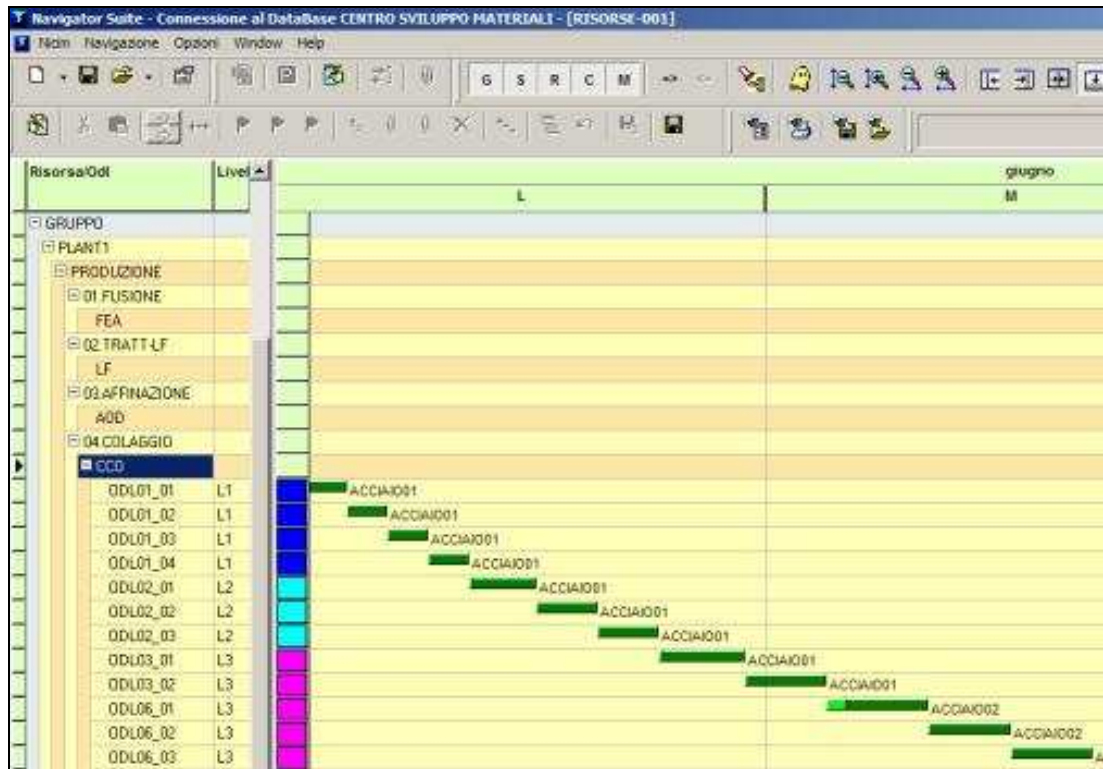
Navigator Suite - Connessione al DataBase CENTRO SVILUPPO MATERIALI - [RISORSE-001]

Ncim Navigazione Opzioni Window Help

G S R C M

| Risorsa/Odl | Livel |
|---|---|
| GRUPPO | |
| PLANT1 | |
| PRODUZIONE | |
| 01 FUSIONE | |
| FEA | |
| 02 TRATT-LF | |
| LF | |
| 03 AFFINAZIONE | |
| AOD | |
| 04 COLAGGIO | |
| CCD | |
| ODL01_01 | L1 |
| ODL01_02 | L1 |
| ODL01_03 | L1 |
| ODL01_04 | L1 |
| ODL02_01 | L2 |
| ODL02_02 | L2 |
| ODL02_03 | L2 |
| ODL03_01 | L3 |
| ODL03_02 | L3 |
| ODL06_01 | L3 |
| ODL06_02 | L3 |
| ODL06_03 | L3 |

giugno
L
M

ACCIAIO01
ACCIAIO01
ACCIAIO01
ACCIAIO01
ACCIAIO01
ACCIAIO01
ACCIAIO01
ACCIAIO01
ACCIAIO01
ACCIAIO02
ACCIAIO02